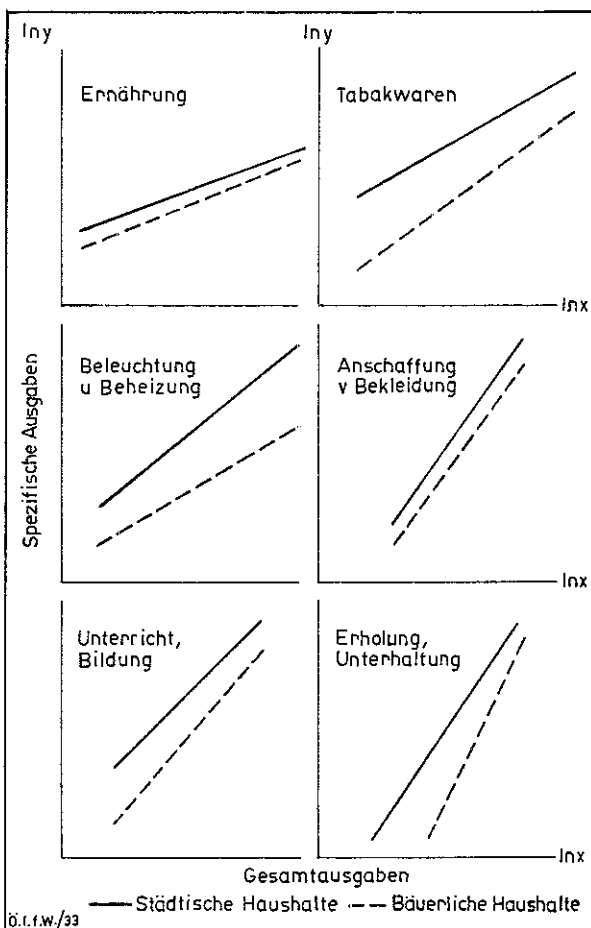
lny
lny
Ernährung
Tabakwaren
lnx
Beleuchtung u Beheizung
Anschaffung v Bekleidung
lnx
Spezifische Ausgaben
Unterricht, Bildung
Erholung, Unterhaltung
lnx
Gesamtausgaben
Städtische Haushalte
Bäuerliche Haushalte
ö.r.f.w./33